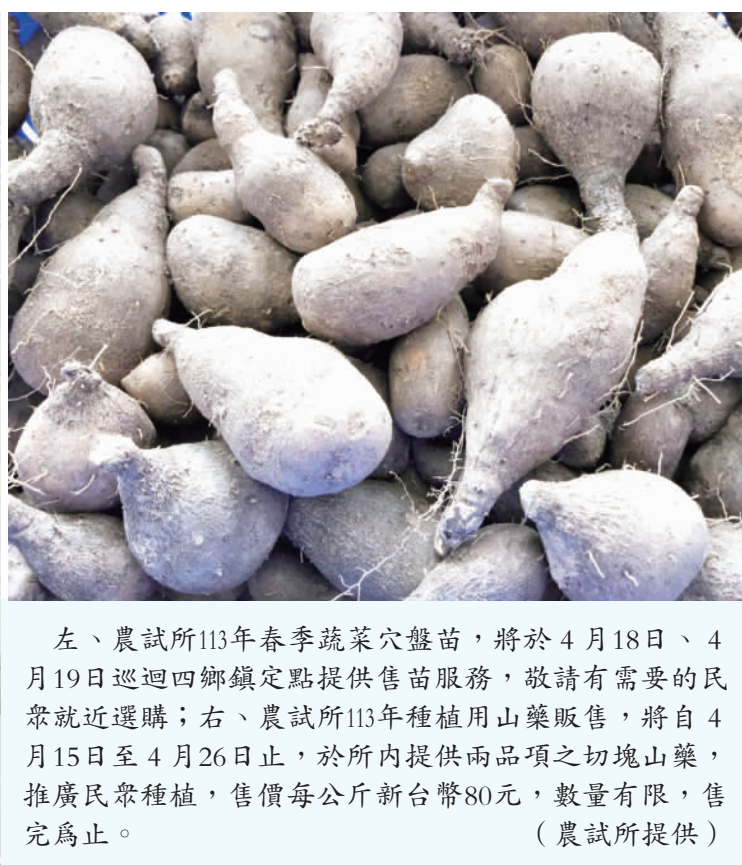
左、農試所113年春季蔬菜穴盤苗，將於4月18日、4月19日巡迴四鄉鎮定點提供售苗服務，敬請有需要的民眾就近選購；右、農試所113年種植用山藥販售，將自4月15日至4月26日止，於所內提供兩品項之切塊山藥，推廣民眾種植，售價每公斤新台幣80元，數量有限，售完爲止。（農試所提供）